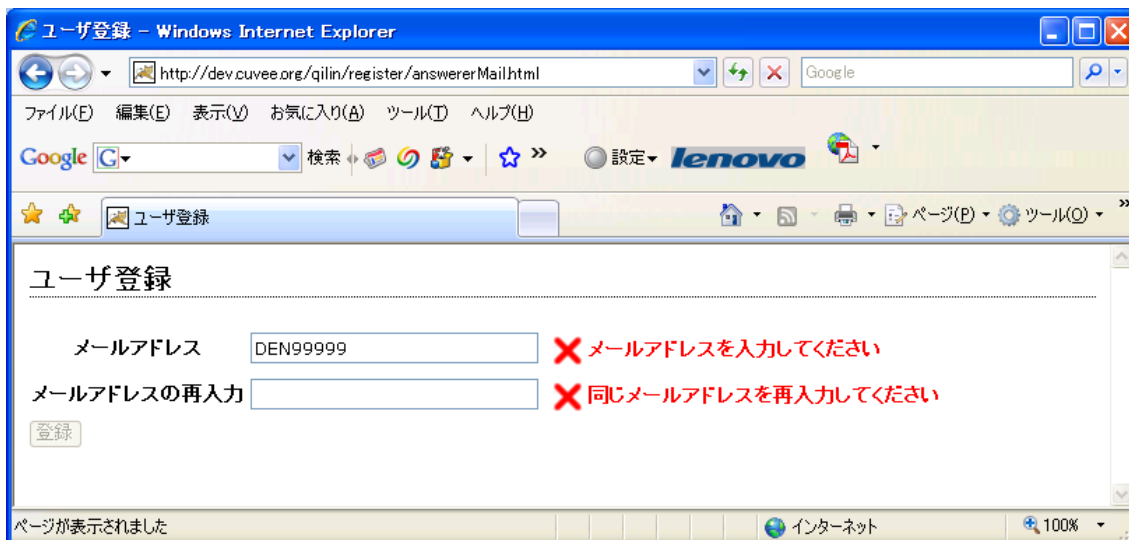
ユーザ登録 - Windows Internet Explorer

http://dev.cuvee.org/qilin/register/answererMail.html

Google

ファイル(F) 編集(E) 表示(V) お気に入り(A) ツール(T) ヘルプ(H)

Google G 検索 設定 lenovo

ユーザ登録

ページ(P) ツール(O)

ユーザ登録

メールアドレス DEN99999 メールアドレスを入力してください

メールアドレスの再入力 同じメールアドレスを再入力してください

登録

ページが表示されました インターネット 100%